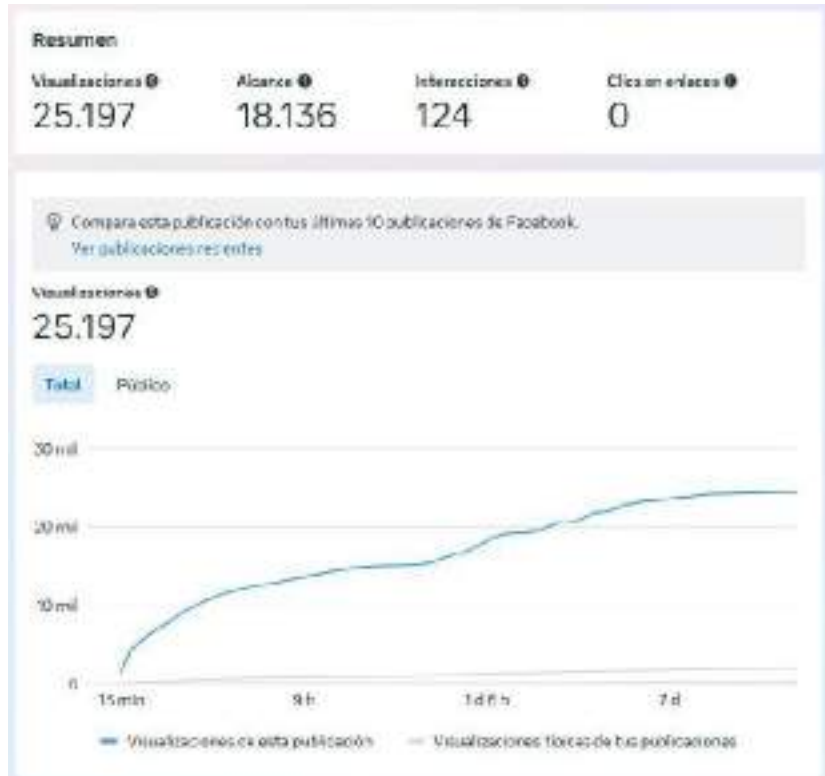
Resumen

Visualizaciones
25.197

Alcance
18.136

Interacciones
124

Clics en enlaces
0

Compara esta publicación con tus últimas 10 publicaciones de Facebook.
Ver publicaciones recientes

Visualizaciones
25.197

Total
Público

30 mil
20 mil
10 mil
0

15 min
9 h
1 d 6 h
7 d

Visualizaciones de esta publicación
Visualizaciones típicas de tus publicaciones